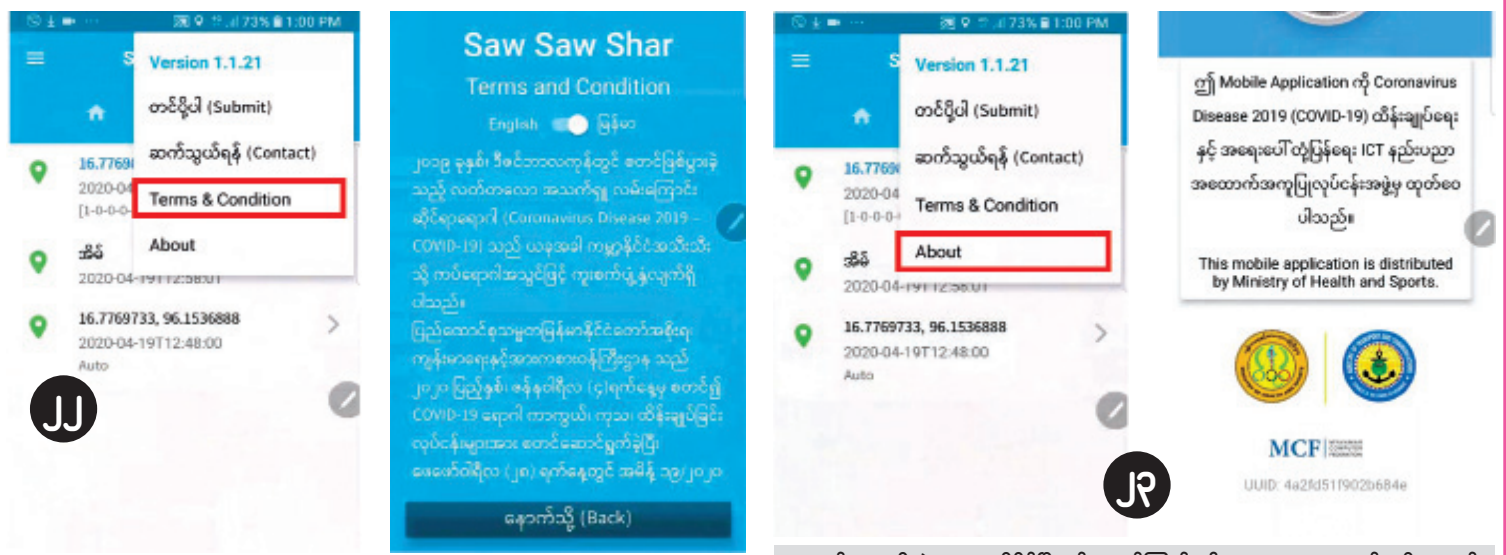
73% 1:00 PM

Version 1.1.21
တင်ပို့ပါ (Submit)
ဆက်သွယ်ရန် (Contact)
Terms & Condition
About

16.7769
2020-04
[1-0-0-0

အိမ်
2020-04-19T12:58:01

16.7769733, 96.1536888
2020-04-19T12:48:00
Auto

၂၂

Saw Saw Shar
Terms and Condition
English မြန်မာ

၂၀၁၉ ခုနှစ်၊ ဒီဇင်ဘာလကုန်ပိုင်းတွင် စတင်ဖြစ်ပွားခဲ့သည့် လတ်တလော အသက်ရှူ လမ်းကြောင်းဆိုင်ရာရောဂါ (Coronavirus Disease 2019 – COVID-19) သည် ယခုအခါ ကမ္ဘာ့နိုင်ငံအသီးသီးသို့ ကပ်ရောဂါအသွင်ဖြင့် ကူးစက်ပျံ့နှံ့လျက်ရှိပါသည်။
ပြည်ထောင်စုသမ္မတမြန်မာနိုင်ငံတော်အစိုးရ ကျန်းမာရေးနှင့်အားကစားဝန်ကြီးဌာန သည် ၂၀၂၀ ပြည့်နှစ်၊ ဇန်နဝါရီလ (၄)ရက်နေ့မှ စတင်၍ COVID-19 ရောဂါ ကာကွယ်၊ ကုသ၊ ထိန်းချုပ်ခြင်း လုပ်ငန်းများအား စတင်ဆောင်ရွက်ခဲ့ပြီး ဖေဖော်ဝါရီလ (၂၈) ရက်နေ့တွင် အမိန့် ၁၉/၂၀၂၀

နောက်သို့ (Back)

73% 1:00 PM

Version 1.1.21
တင်ပို့ပါ (Submit)
ဆက်သွယ်ရန် (Contact)
Terms & Condition
About

16.7769
2020-04
[1-0-0-0

အိမ်
2020-04-19T12:58:01

16.7769733, 96.1536888
2020-04-19T12:48:00
Auto

ဤ Mobile Application ကို Coronavirus Disease 2019 (COVID-19) ထိန်းချုပ်ရေးနှင့် အရေးပေါ်တုံ့ပြန်ရေး ICT နည်းပညာ အထောက်အကူပြုလုပ်ငန်းအဖွဲ့မှ ထုတ်ဝေပါသည်။

This mobile application is distributed by Ministry of Health and Sports.

MCF

UUID: 4a2fd51f902b684e

၂၃